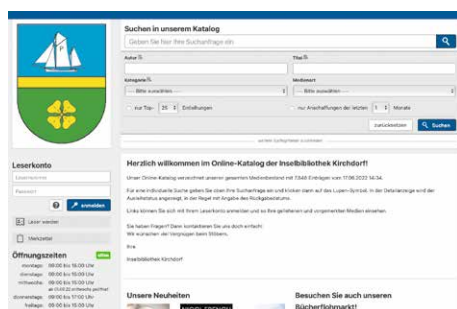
Suchen in unserem Katalog

Geben Sie hier Ihre Suchanfrage ein

Autor

Titel

Kategorie

Medienart

--- Bitte auswählen ---

--- Bitte auswählen ---

Auf Top- 25 Entleihungen

nur Anschaffungen der letzten 1 Monate

zurücksetzen

Suchen

Leserkonto

Leserausweis

Passwort

anmelden

Leser werden

Merkzettel

Öffnungszeiten

montags: 09:00 bis 15:00 Uhr

dienstags: 09:00 bis 15:00 Uhr

mittwochs: 09:00 bis 15:00 Uhr

donnerstags: 09:00 bis 17:00 Uhr

freitags: 09:00 bis 15:00 Uhr

Herzlich willkommen im Online-Katalog der Inselbibliothek Kirchdorf!

Unser Online-Katalog verzeichnet unseren gesamten Medienbestand mit 13448 Einträgen vom 17.06.2022 14:34.

Für eine individuelle Suche geben Sie oben Ihre Suchanfrage ein und klicken dann auf das Lupen-Symbol. In der Detailanzeige wird der Ausleihstatus angezeigt, in der Regel mit Angabe des Rückgabedatums.

Links können Sie sich mit Ihrem Leserkonto anmelden und so Ihre geliehenen und vorgemerkten Medien einsehen.

Sie haben Fragen? Dann kontaktieren Sie uns doch einfach!
Wir wünschen viel Vergnügen beim Stöbern.

Ihre

Inselbibliothek Kirchdorf

Unsere Neuheiten

Besuchen Sie auch unseren Bücherflohmarkt!